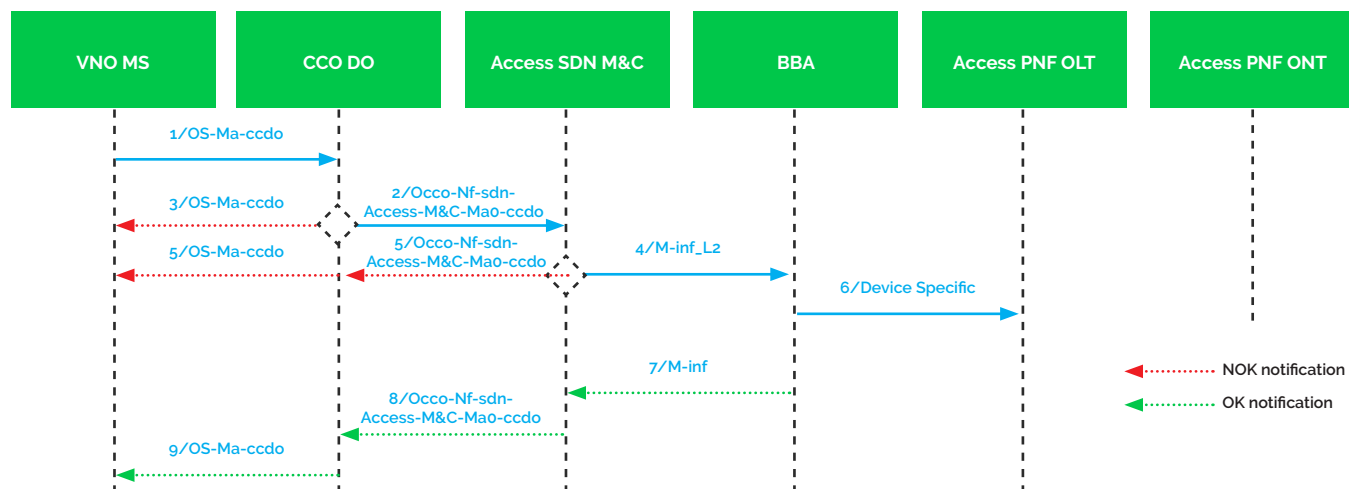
VNO MS

CCO DO

Access SDN M&C

BBA

Access PNF OLT

Access PNF ONT

1/OS-Ma-ccdo

2/Occo-Nf-sdn-Access-M&C-Ma0-ccdo

3/OS-Ma-ccdo

5/Occo-Nf-sdn-Access-M&C-Ma0-ccdo

4/M-inf_L2

5/OS-Ma-ccdo

6/Device Specific

7/M-inf

8/Occo-Nf-sdn-Access-M&C-Ma0-ccdo

9/OS-Ma-ccdo

NOK notification

OK notification